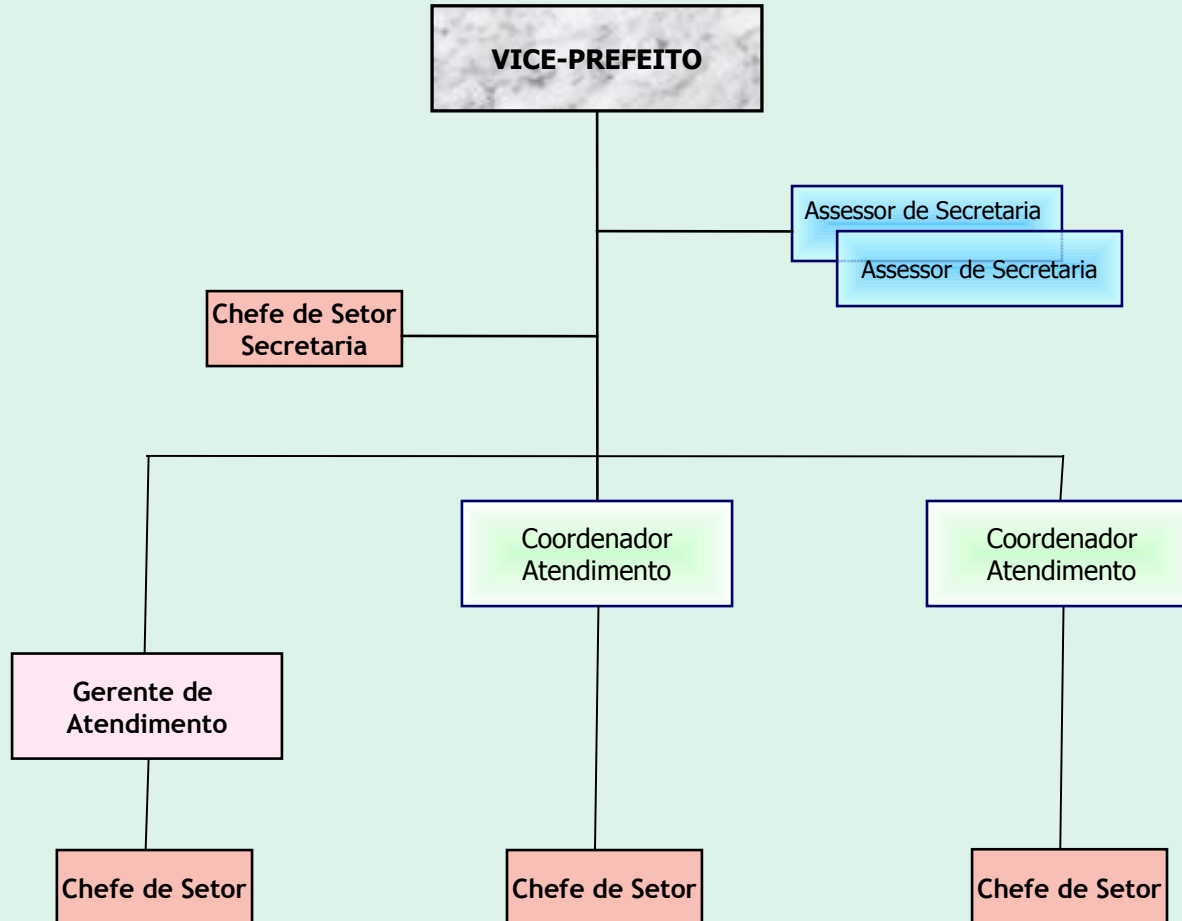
VICE-PREFEITO

Assessor de Secretaria

Assessor de Secretaria

Chefe de Setor Secretaria

Coordenador Atendimento

Coordenador Atendimento

Gerente de Atendimento

Chefe de Setor

Chefe de Setor

Chefe de Setor